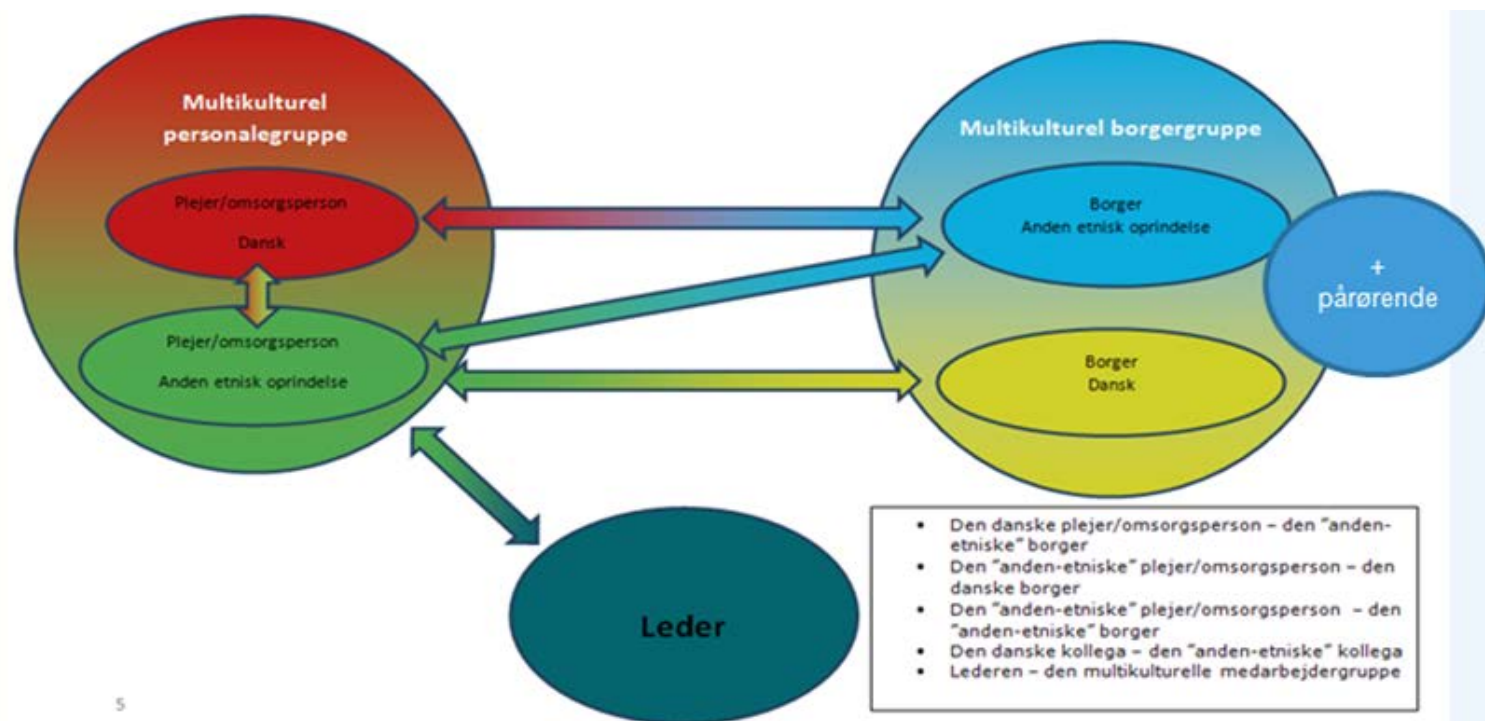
Multikulturel personalegruppe

Plejer/omsorgsperson

Dansk

Plejer/omsorgsperson

Anden etnisk oprindelse

Multikulturel borgergruppe

Borger
Anden etnisk oprindelse

+
pårørende

Borger
Dansk

Leder

- Den danske plejer/omsorgsperson – den "anden-etniske" borger
- Den "anden-etniske" plejer/omsorgsperson – den danske borger
- Den "anden-etniske" plejer/omsorgsperson – den "anden-etniske" borger
- Den danske kollega – den "anden-etniske" kollega
- Lederen – den multikulturelle medarbejdergruppe

5